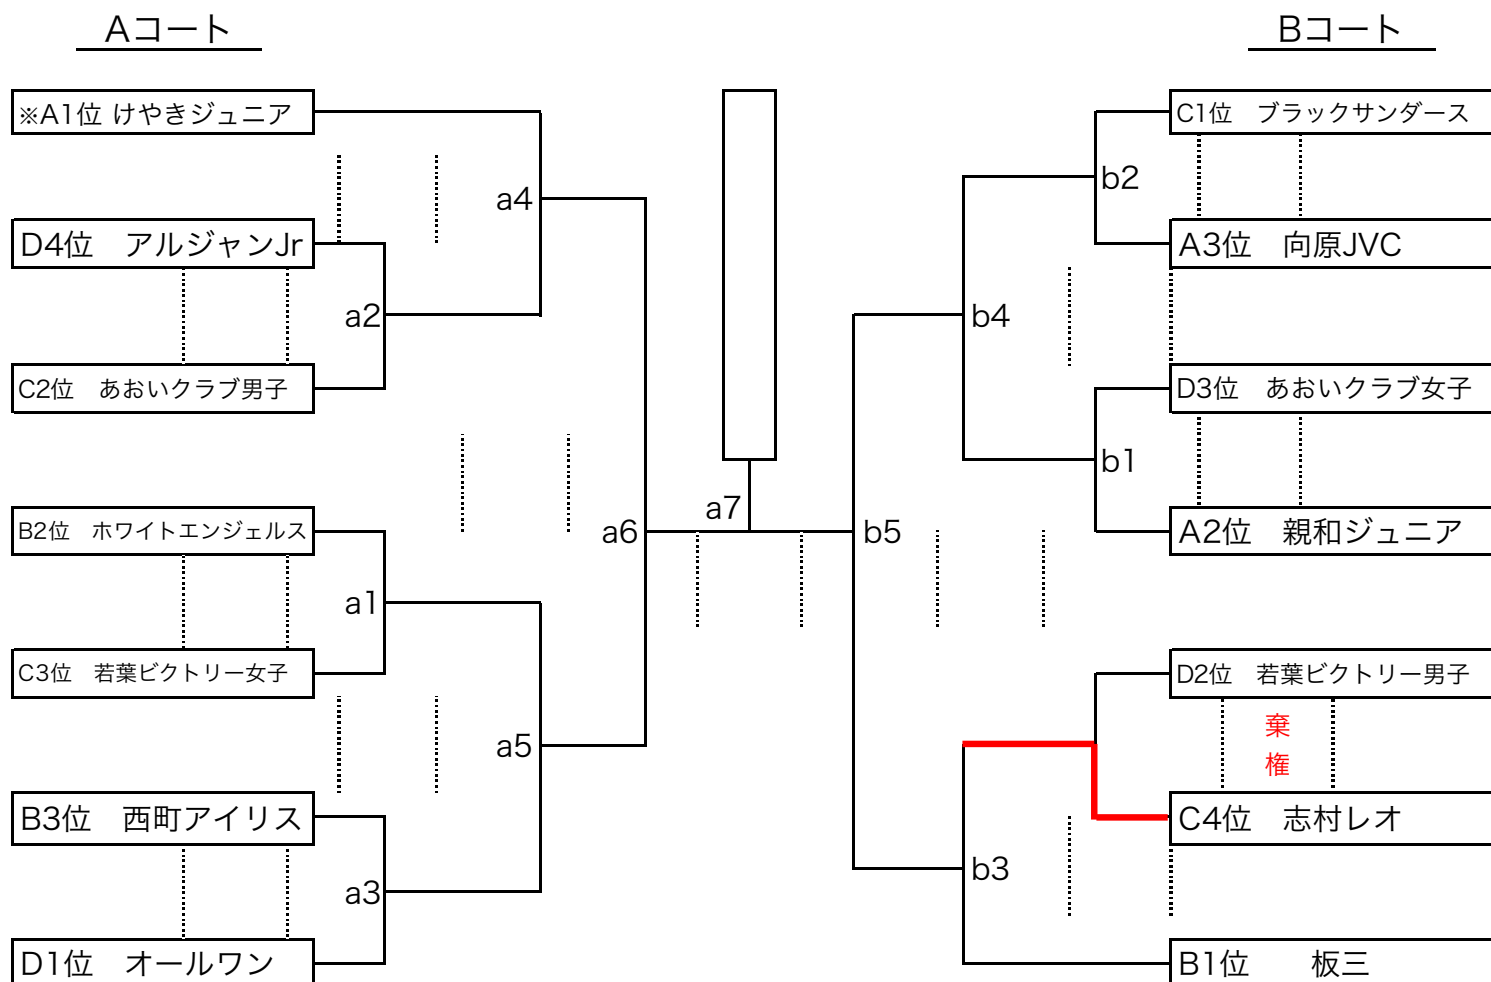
Aコート

Bコート

※A1位 けやきジュニア

D4位　アルジャンJr

C2位　あおいクラブ男子

B2位　ホワイトエンジェルス

C3位　若葉ビクトリー女子

B3位　西町アイリス

D1位　オールワン

a4

a2

a1

a5

a3

a6

a7

b5

b4

b2

b1

b3

C1位　ブラックサンダース

A3位　向原JVC

D3位　あおいクラブ女子

A2位　親和ジュニア

D2位　若葉ビクトリー男子

棄
権

C4位　志村レオ

B1位　　板三